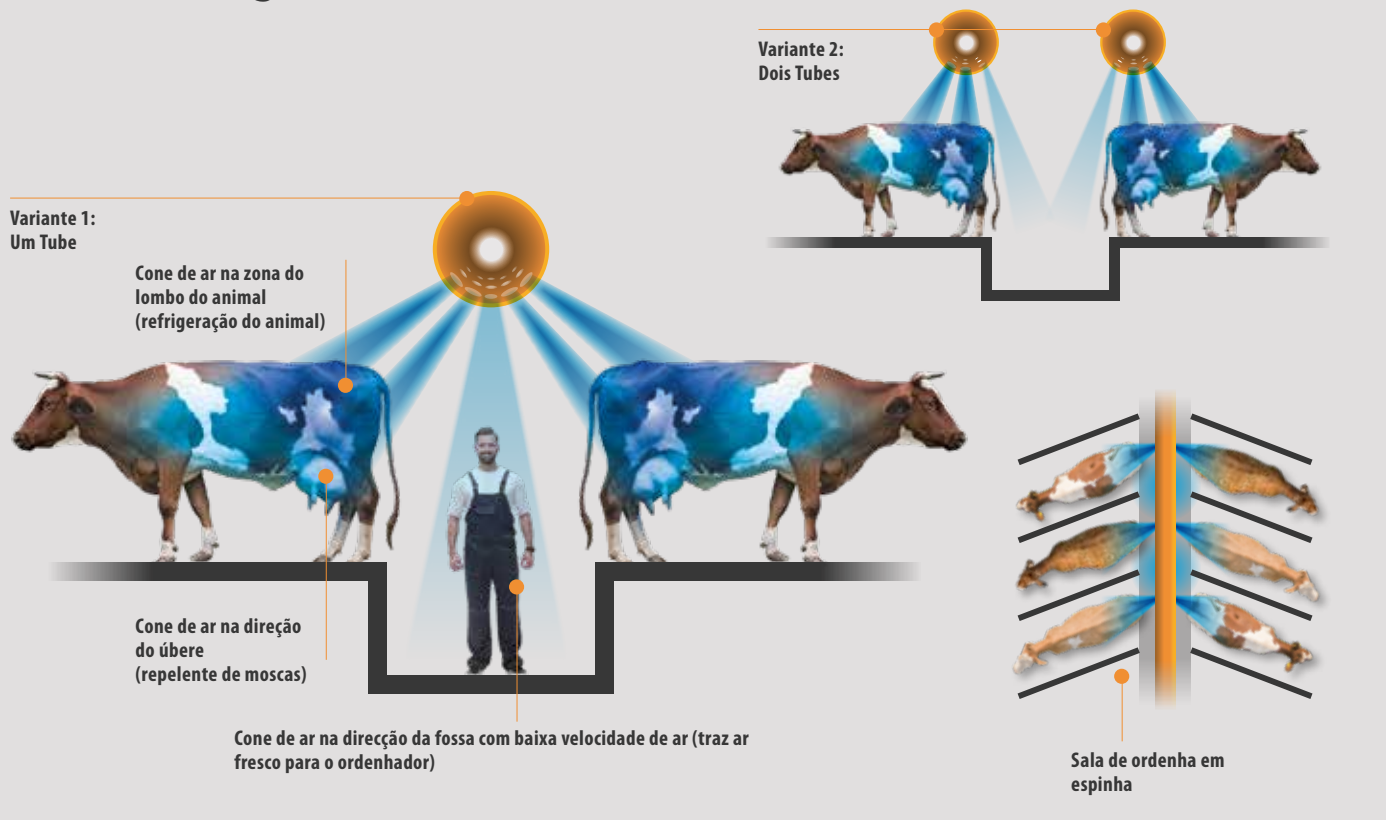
Variante 2:
Dois Tubes

Variante 1:
Um Tube

Cone de ar na zona do lombo do animal (refrigeração do animal)

Cone de ar na direção do úbere (repelente de moscas)

Cone de ar na direcção da fossa com baixa velocidade de ar (traz ar fresco para o ordenhador)

Sala de ordenha em espinha